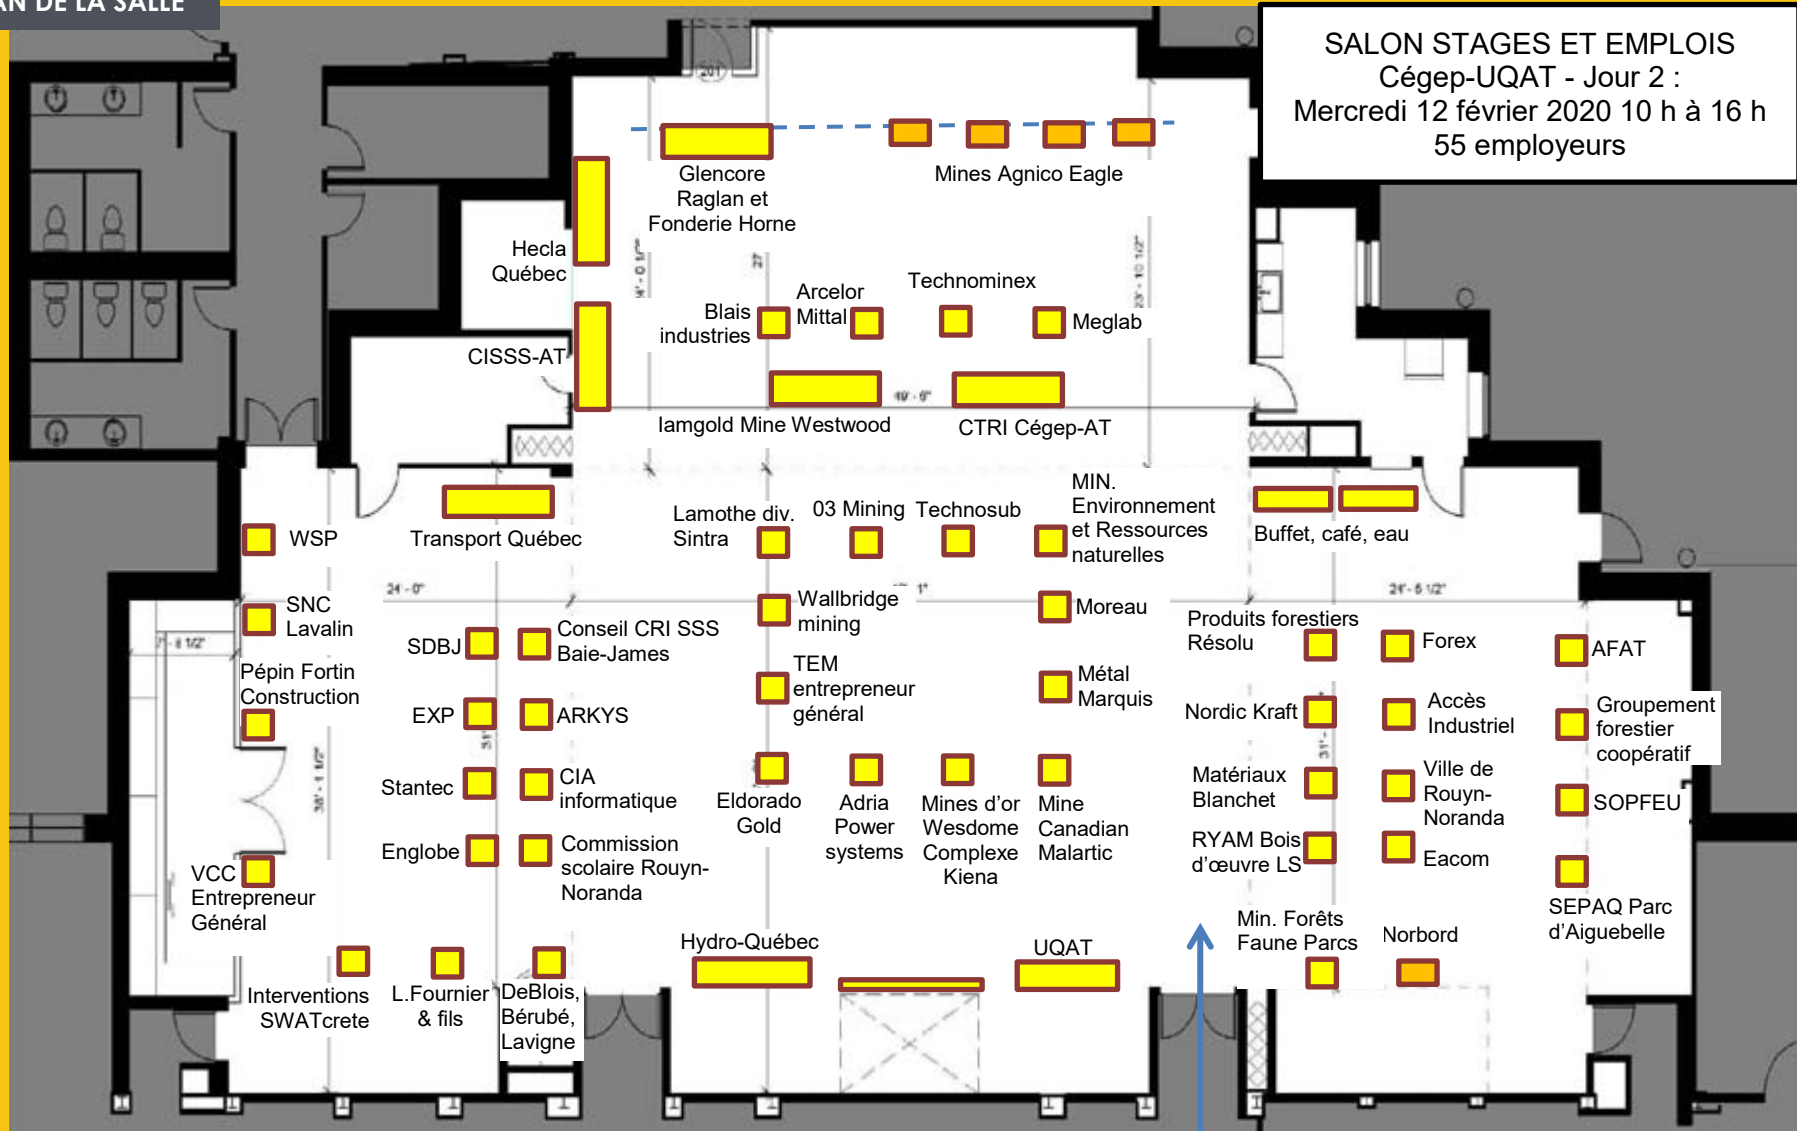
AN DE LA SALLE

SALON STAGES ET EMPLOIS
Cégep-UQAT - Jour 2 :
Mercredi 12 février 2020 10 h à 16 h
55 employeurs

Glencore Raglan et Fonderie Horne

Mines Agnico Eagle

Hecla Québec

CISSS-AT

Blais industries

Arcelor Mittal

Technominex

Meglab

Iamgold Mine Westwood

CTRI Cégep-AT

WSP

Transport Québec

Lamothe div. Sintra

03 Mining

Technosub

MIN. Environnement et Ressources naturelles

Buffet, café, eau

SNC Lavalin

SDBJ

Conseil CRI SSS Baie-James

Wallbridge mining

Moreau

Produits forestiers Résolu

Forex

AFAT

Pépin Fortin Construction

EXP

ARKYS

TEM entrepreneur général

Métal Marquis

Nordic Kraft

Accès Industriel

Groupement forestier coopératif

Stantec

CIA informatique

Eldorado Gold

Adria Power systems

Mines d'or Wesdome Complexe Kiena

Mine Canadian Malartic

Matériaux Blanchet

Ville de Rouyn-Noranda

SOPFEU

Englobe

Commission scolaire Rouyn-Noranda

RYAM Bois d'œuvre LS

Eacom

VCC Entrepreneur Général

SEPAQ Parc d'Aiguebelle

Hydro-Québec

UQAT

Min. Forêts Faune Parcs

Norbord

Interventions SWATcrete

L.Fournier & fils

DeBlois, Bérubé, Lavigne